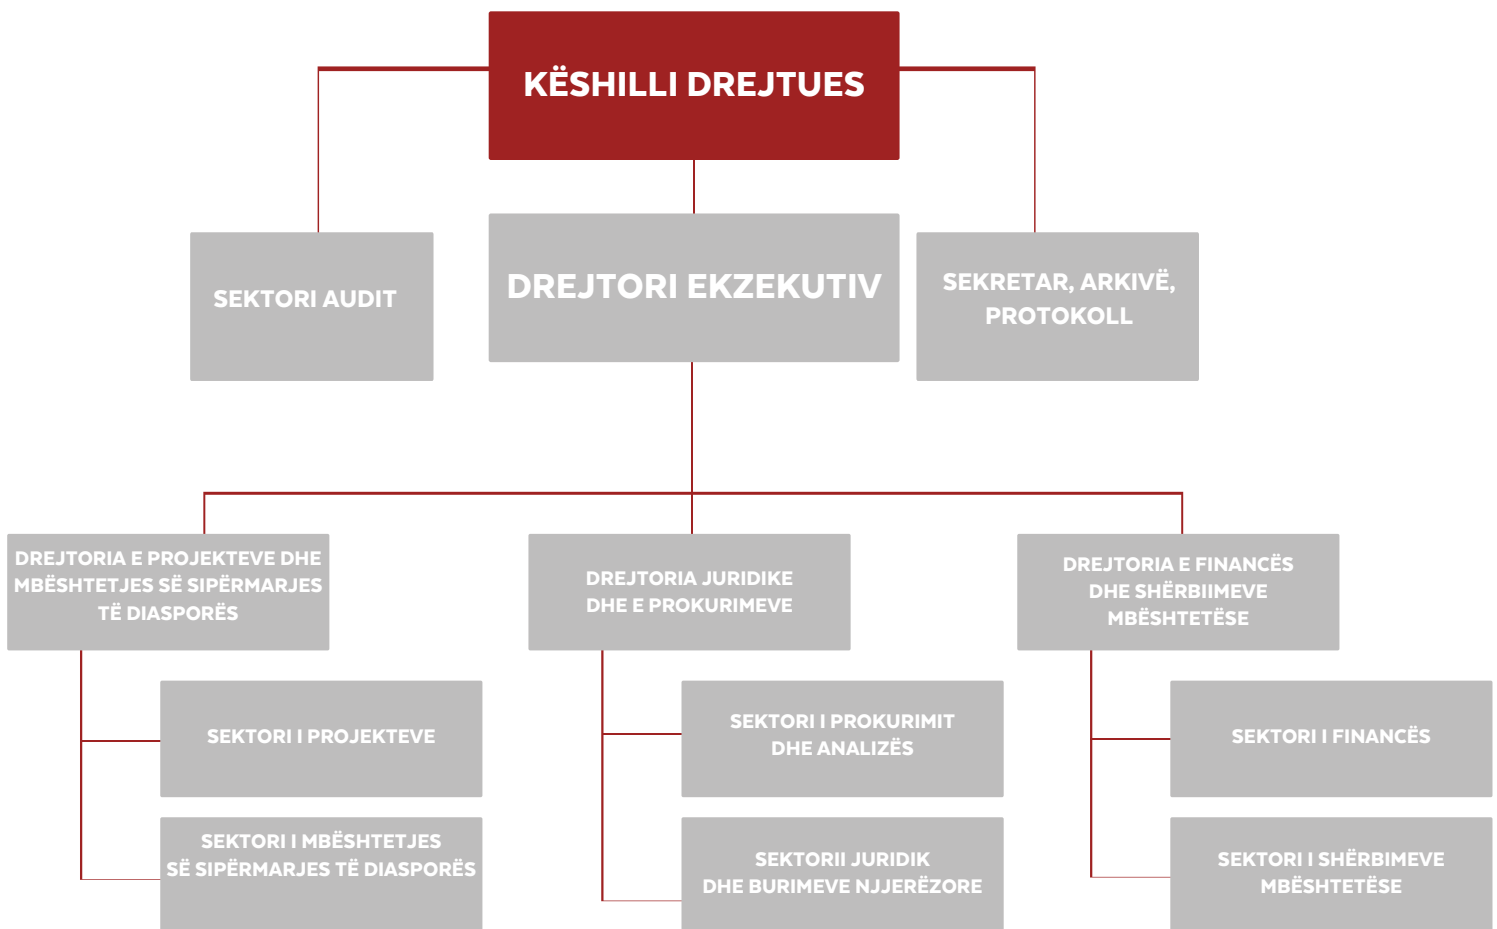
KËSHILLI DREJTUES

SEKTORI AUDIT

DREJTORI EKZEKUTIV

SEKRETAR, ARKIVË, PROTOKOLL

DREJTORIA E PROJEKTEVE DHE MBËSHTETJES SË SIPËRMARJES TË DIASPORËS

SEKTORI I PROJEKTEVE

SEKTORI I MBËSHTETJES SË SIPËRMARJES TË DIASPORËS

DREJTORIA JURIDIKE DHE E PROKURIMEVE

SEKTORI I PROKURIMIT DHE ANALIZËS

SEKTORII JURIDIK DHE BURIMEVE NJJERËZORE

DREJTORIA E FINANCËS DHE SHËRBIIMEVE MBËSHTETËSE

SEKTORI I FINANCËS

SEKTORI I SHËRBIMEVE MBËSHTETËSE